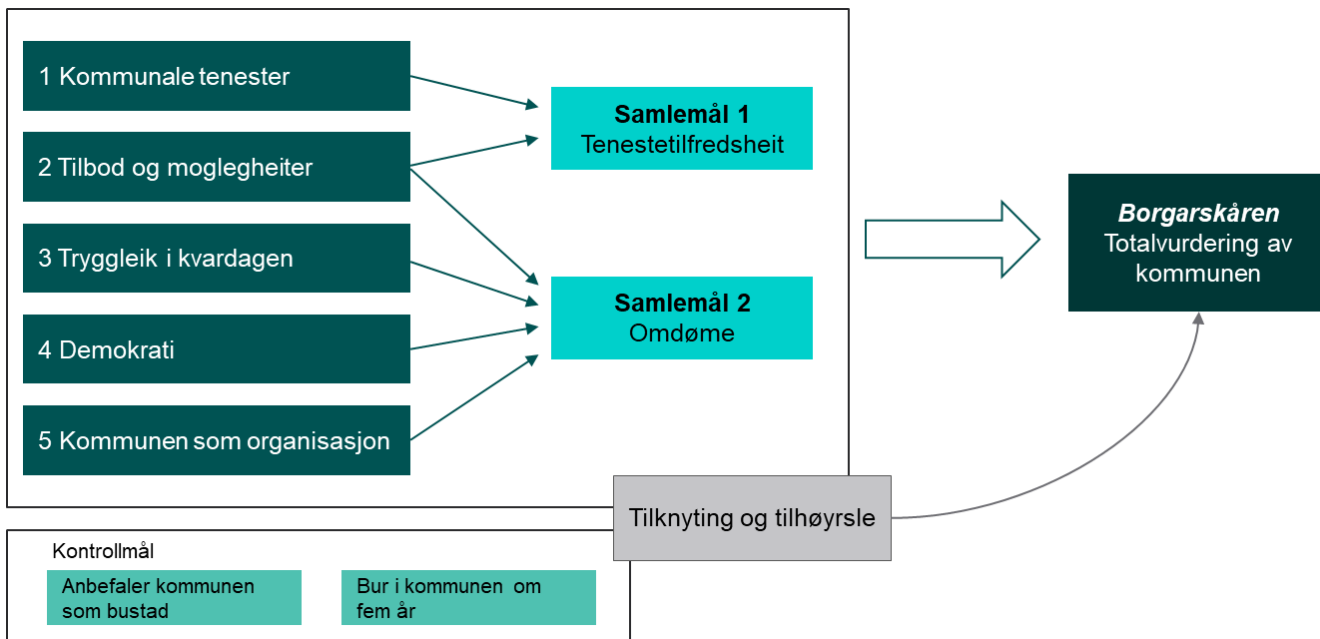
1 Kommunale tenester

2 Tilbod og moglegheiter

3 Tryggleik i kvardagen

4 Demokrati

5 Kommunen som organisasjon

**Samlemål 1**
Tenestetilfredsheit

**Samlemål 2**
Omdøme

***Borgarskåren***
Totalvurdering av kommunen

Tilknyting og tilhøyrsle

Kontrollmål

Anbefaler kommunen som bustad

Bur i kommunen om fem år